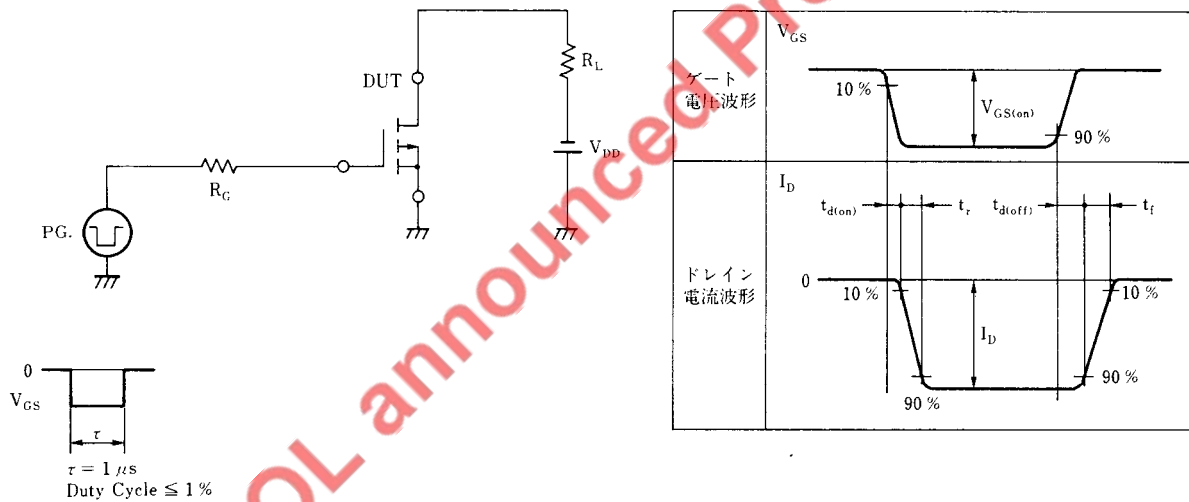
DUT
$R_L$
$V_{DD}$
$R_G$
PG.

0
$V_{GS}$
$\tau$
$\tau = 1\ \mu s$
Duty Cycle ≦ 1 %

| | |
|---|---|
| ゲート 電圧波形 | $V_{GS}$ 10 % $V_{GS(on)}$ 90 % |
| ドレイン 電流波形 | $I_D$ $t_{d(on)}$ $t_r$ $t_{d(off)}$ $t_f$ 0 10 % $I_D$ 10 % 90 % 90 % |

OL announced Pr